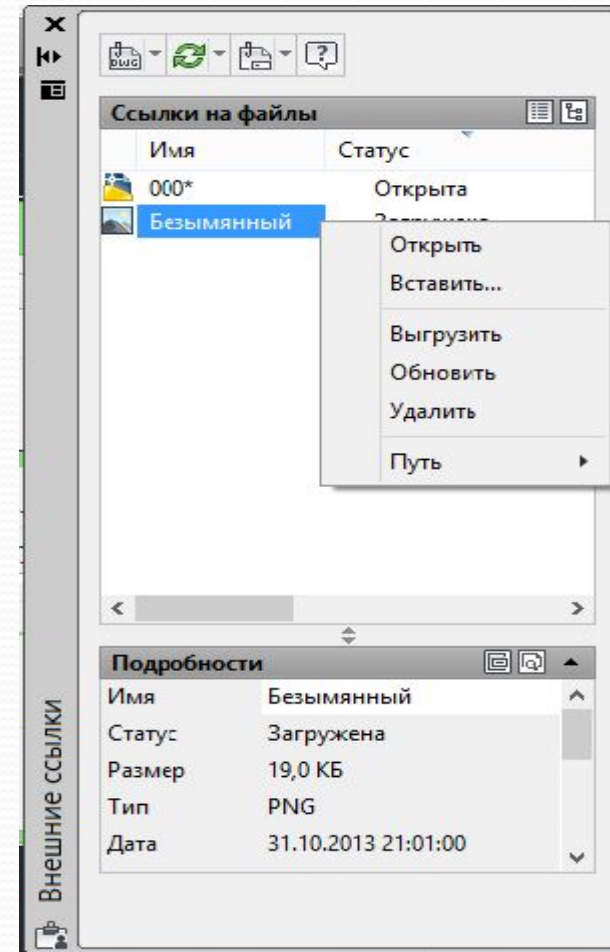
Ссылки на файлы

| Имя | Статус |
|---|---|
| 000* | Открыта |
| Безымянный | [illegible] |

Открыть
Вставить...
Выгрузить
Обновить
Удалить
Путь

Подробности

| Имя | Безымянный |
|---|---|
| Статус | Загружена |
| Размер | 19,0 КБ |
| Тип | PNG |
| Дата | 31.10.2013 21:01:00 |

Внешние ссылки